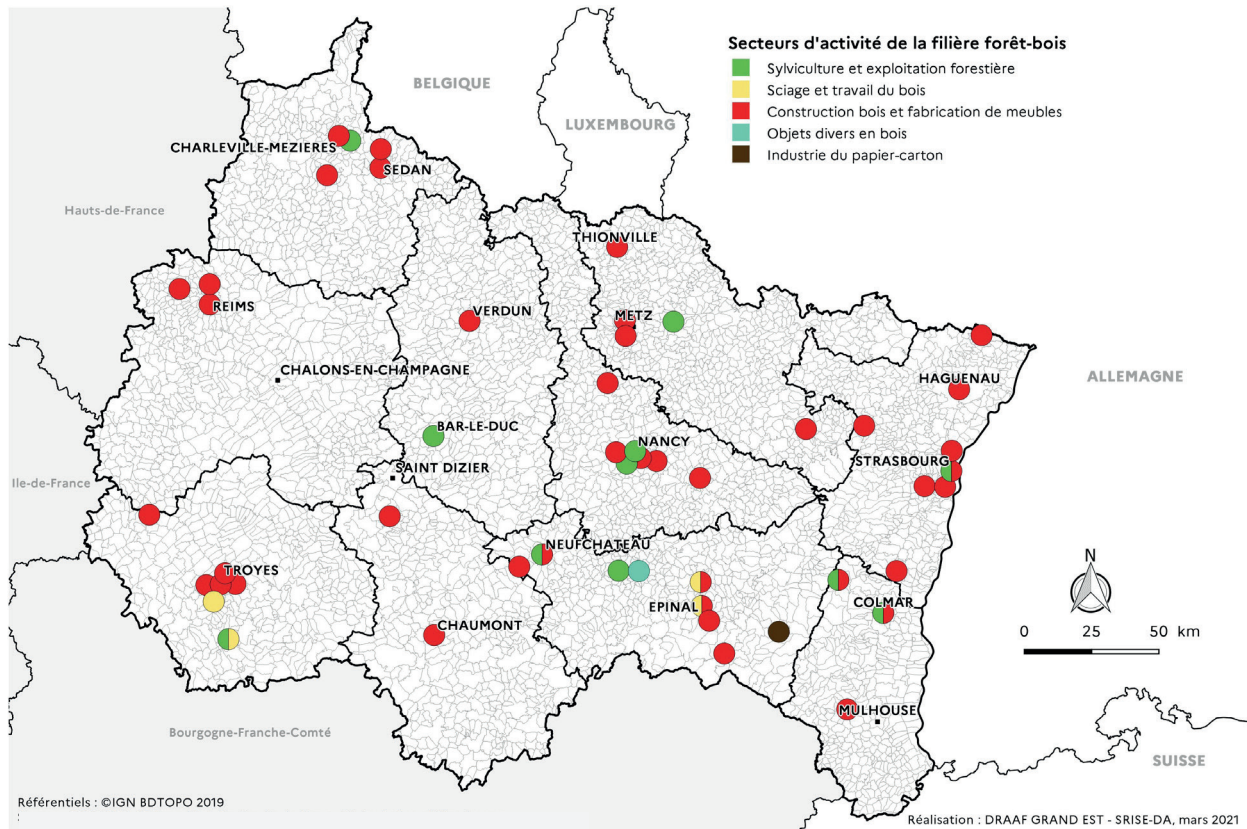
Secteurs d'activité de la filière forêt-bois
Sylviculture et exploitation forestière
Sciage et travail du bois
Construction bois et fabrication de meubles
Objets divers en bois
Industrie du papier-carton

BELGIQUE
LUXEMBOURG
CHARLEVILLE-MEZIERES
SEDAN
Hauts-de-France
THIONVILLE
REIMS
VERDUN
METZ
CHALONS-EN-CHAMPAGNE
ALLEMAGNE
HAGUENAU
BAR-LE-DUC
NANCY
STRASBOURG
Ile-de-France
SAINT DIZIER
NEUFCHATEAU
TROYES
EPINAL
N
COLMAR
0 25 50 km
CHAUMONT
MULHOUSE
Bourgogne-Franche-Comté
SUISSE

Référentiels : ©IGN BDTOPO 2019
Réalisation : DRAAF GRAND EST - SRISE-DA, mars 2021